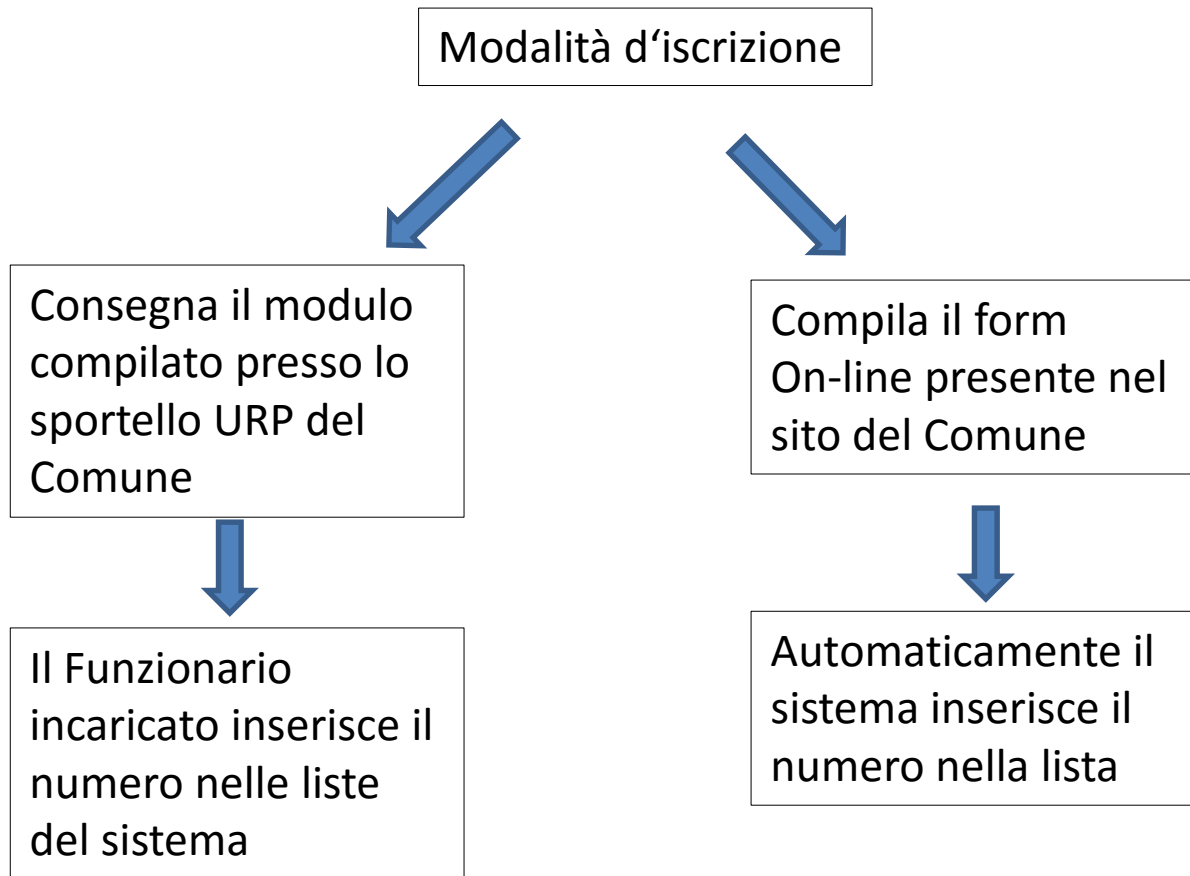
Modalità d‘iscrizione

Consegna il modulo compilato presso lo sportello URP del Comune

Il Funzionario incaricato inserisce il numero nelle liste del sistema

Compila il form On-line presente nel sito del Comune

Automaticamente il sistema inserisce il numero nella lista